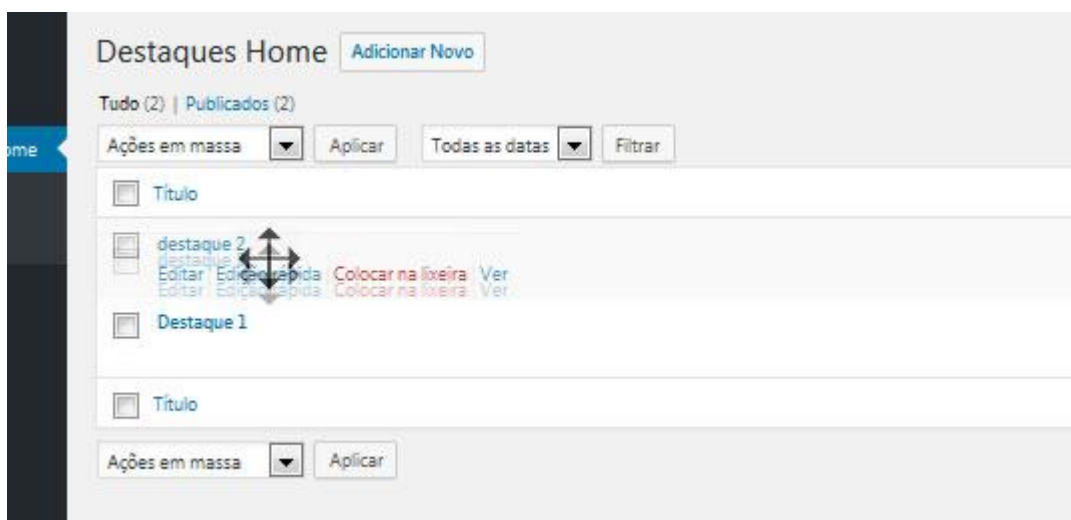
ome

Destaques Home Adicionar Novo

Tudo (2) | Publicados (2)

Ações em massa Aplicar Todas as datas Filtrar

Título

destaque 2
destaque
Editar | Edição rápida | Colocar na lixeira | Ver
Editar | Edição rápida | Colocar na lixeira | Ver

Destaque 1

Título

Ações em massa Aplicar